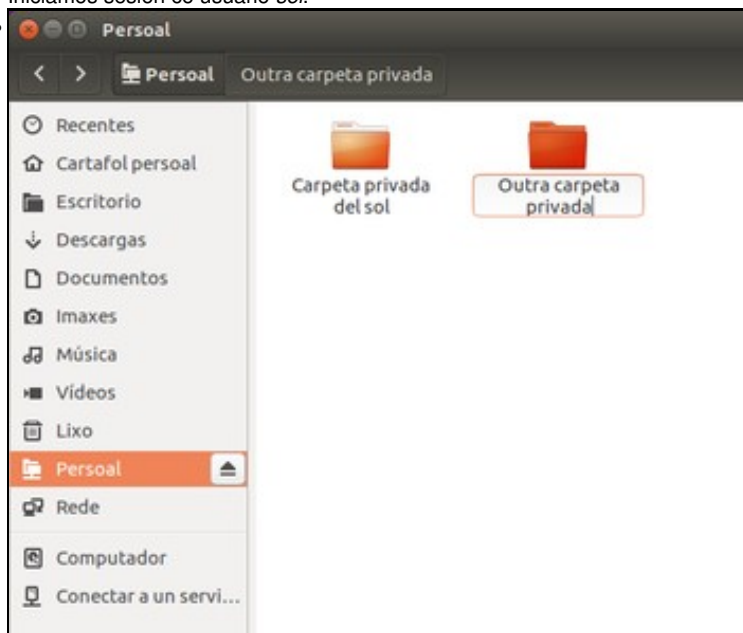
Iniciamos sesión co usuario sol.

Persoal

Persoal Outra carpeta privada

Recentes
Cartafol persoal
Escritorio
Descargas
Documentos
Imaxes
Música
Vídeos
Lixo
Persoal
Rede
Computador
Conectar a un servi...

Carpeta privada del sol

Outra carpeta privada